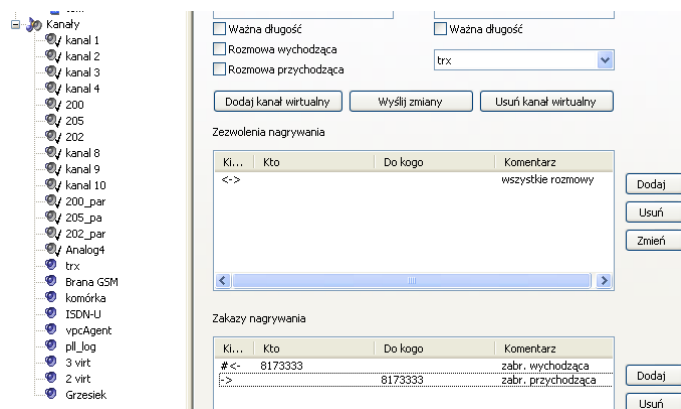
Kanały
kanal 1
kanal 2
kanal 3
kanal 4
200
205
202
kanal 8
kanal 9
kanal 10
200_par
205_pa
202_par
Analog4
trx
Brana GSM
komórka
ISDN-U
vpcAgent
pll_log
3 virt
2 virt
Grzesiek

Ważna długość
Rozmowa wychodząca
Rozmowa przychodząca
Ważna długość
trx

Dodaj kanał wirtualny
Wyślij zmiany
Usuń kanał wirtualny

Zezwolenia nagrywania

| Ki... | Kto | Do kogo | Komentarz |
|---|---|---|---|
| <-> | | | wszystkie rozmowy |

Dodaj
Usuń
Zmień

Zakazy nagrywania

| Ki... | Kto | Do kogo | Komentarz |
|---|---|---|---|
| #<- | 8173333 | | zabr. wychodząca |
| -> | | 8173333 | zabr. przychodząca |

Dodaj
Usuń